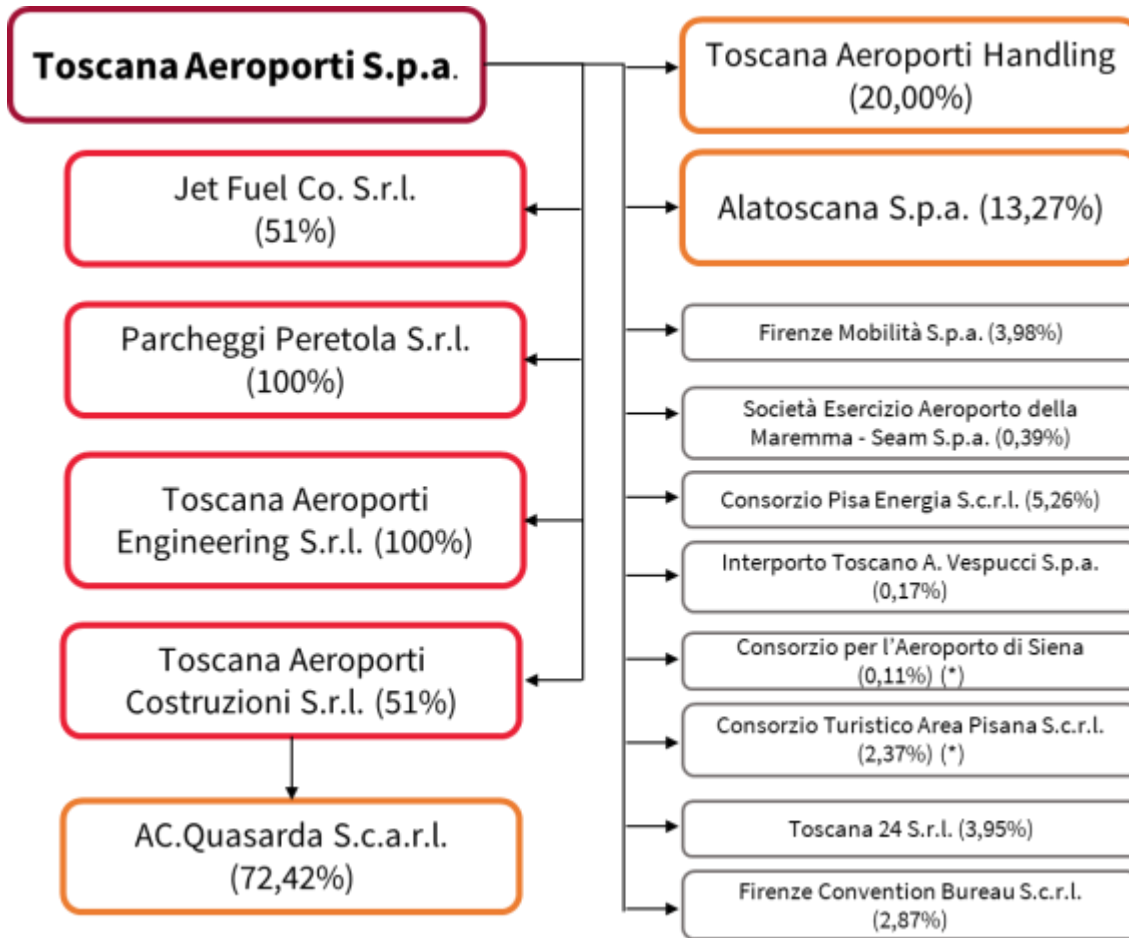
Toscana Aeroporti S.p.a.

Jet Fuel Co. S.r.l. (51%)

Parcheggi Peretola S.r.l. (100%)

Toscana Aeroporti Engineering S.r.l. (100%)

Toscana Aeroporti Costruzioni S.r.l. (51%)

AC.Quasarda S.c.a.r.l. (72,42%)

Toscana Aeroporti Handling (20,00%)

Alatoscana S.p.a. (13,27%)

Firenze Mobilità S.p.a. (3,98%)

Società Esercizio Aeroporto della Maremma - Seam S.p.a. (0,39%)

Consorzio Pisa Energia S.c.r.l. (5,26%)

Interporto Toscano A. Vespucci S.p.a. (0,17%)

Consorzio per l'Aeroporto di Siena (0,11%) (*)

Consorzio Turistico Area Pisana S.c.r.l. (2,37%) (*)

Toscana 24 S.r.l. (3,95%)

Firenze Convention Bureau S.c.r.l. (2,87%)